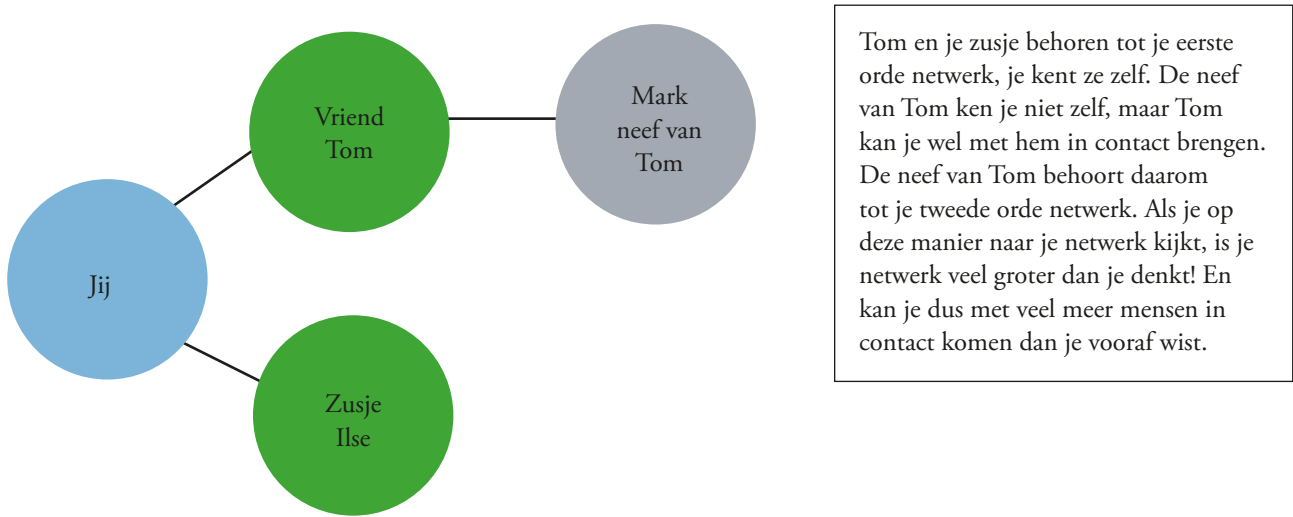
Vriend Tom

Mark neef van Tom

Jij

Zusje Ilse

Tom en je zusje behoren tot je eerste orde netwerk, je kent ze zelf. De neef van Tom ken je niet zelf, maar Tom kan je wel met hem in contact brengen. De neef van Tom behoort daarom tot je tweede orde netwerk. Als je op deze manier naar je netwerk kijkt, is je netwerk veel groter dan je denkt! En kan je dus met veel meer mensen in contact komen dan je vooraf wist.